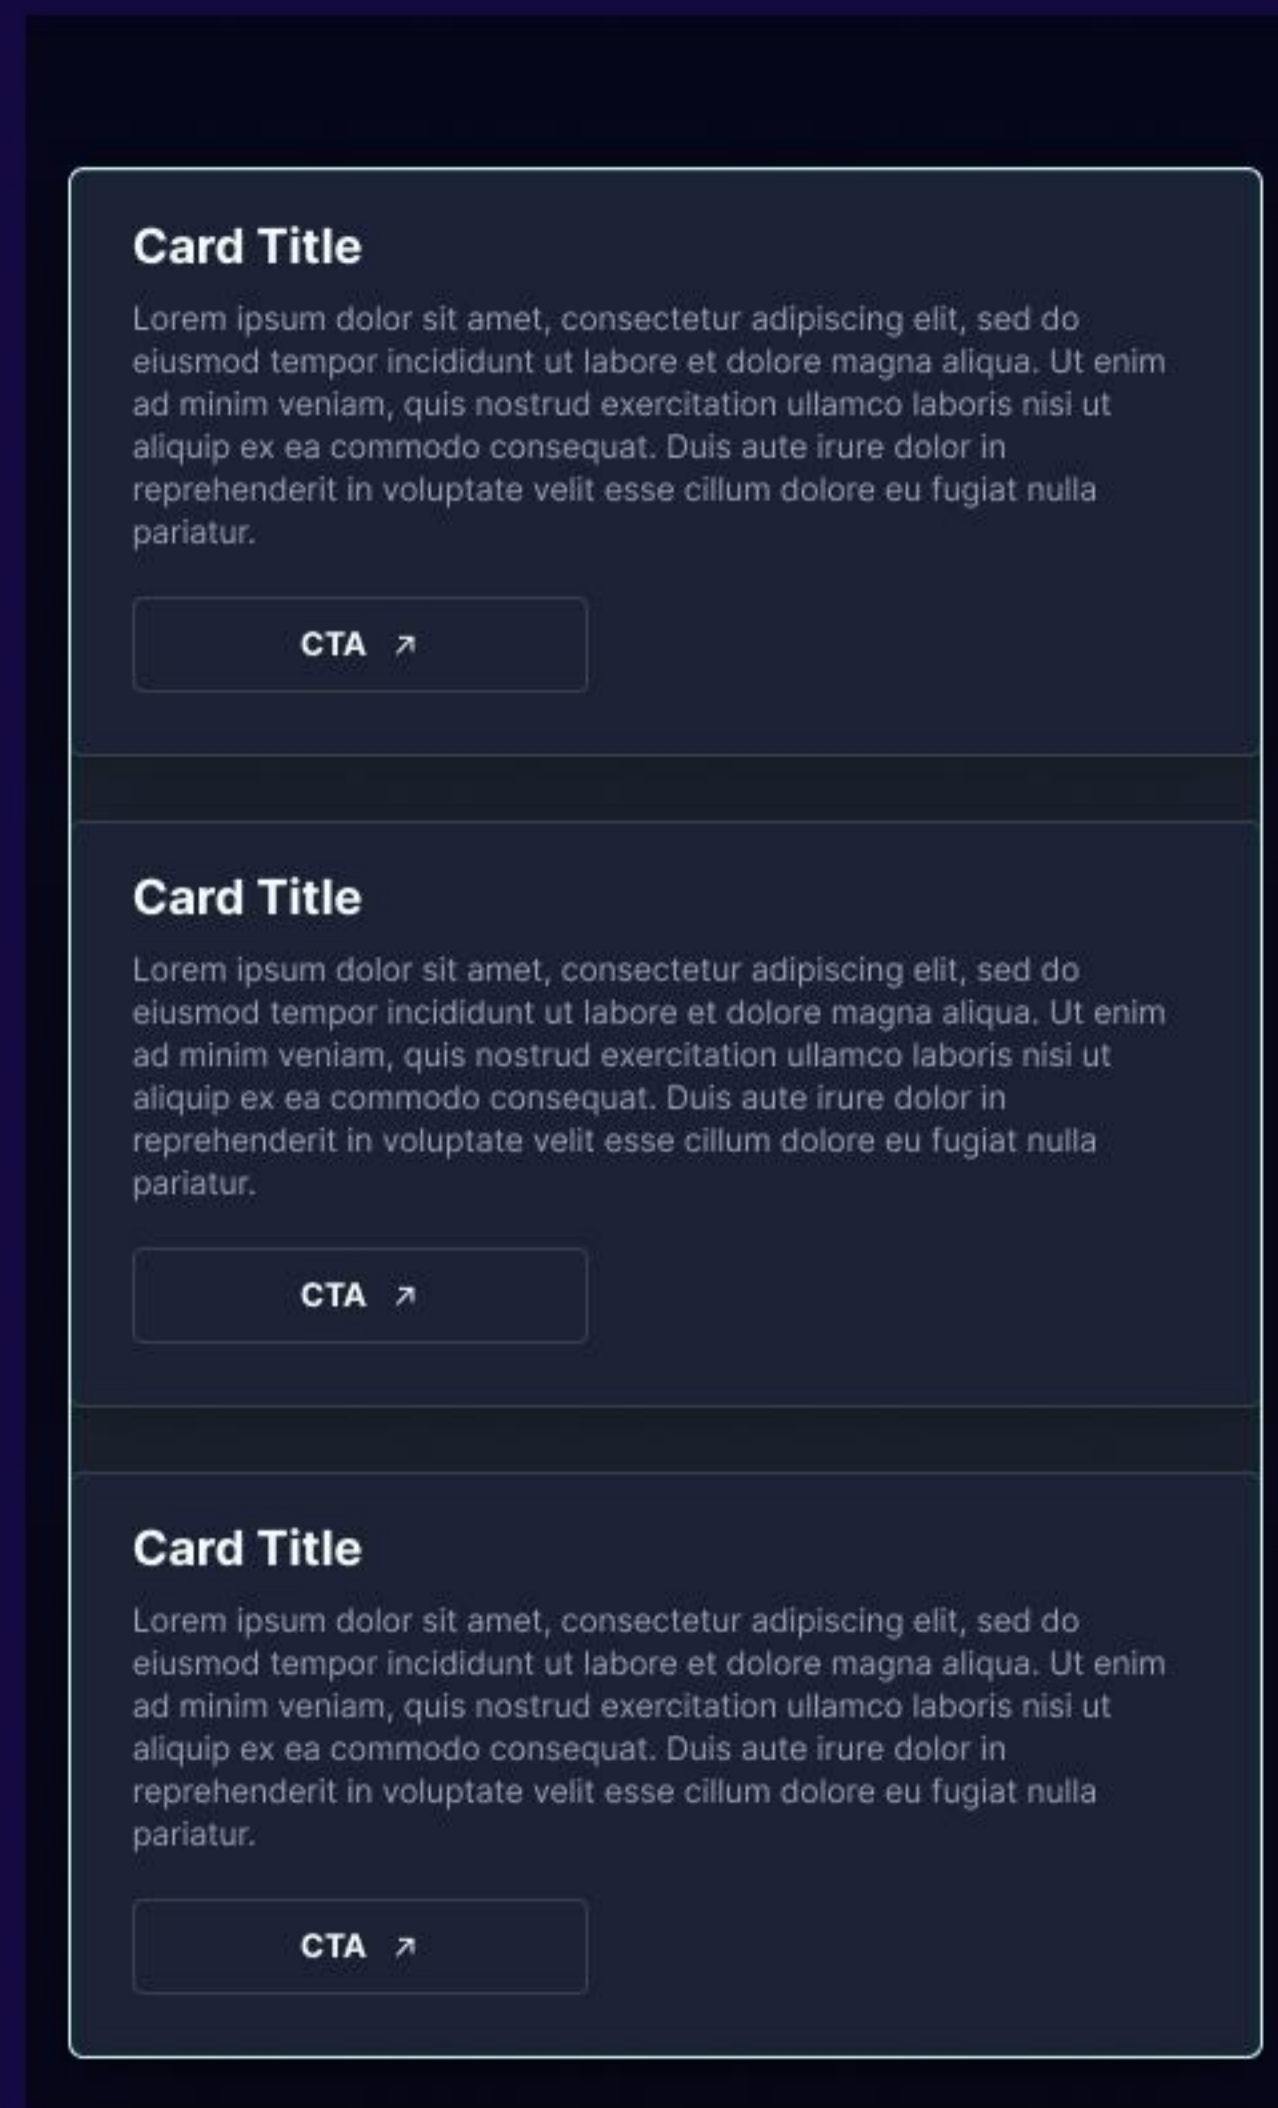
Card Title

Lorem ipsum dolor sit amet, consectetur adipiscing elit, sed do eiusmod tempor incididunt ut labore et dolore magna aliqua. Ut enim ad minim veniam, quis nostrud exercitation ullamco laboris nisi ut aliquip ex ea commodo consequat. Duis aute irure dolor in reprehenderit in voluptate velit esse cillum dolore eu fugiat nulla pariatur.

CTA ↗

Card Title

Lorem ipsum dolor sit amet, consectetur adipiscing elit, sed do eiusmod tempor incididunt ut labore et dolore magna aliqua. Ut enim ad minim veniam, quis nostrud exercitation ullamco laboris nisi ut aliquip ex ea commodo consequat. Duis aute irure dolor in reprehenderit in voluptate velit esse cillum dolore eu fugiat nulla pariatur.

CTA ↗

Card Title

Lorem ipsum dolor sit amet, consectetur adipiscing elit, sed do eiusmod tempor incididunt ut labore et dolore magna aliqua. Ut enim ad minim veniam, quis nostrud exercitation ullamco laboris nisi ut aliquip ex ea commodo consequat. Duis aute irure dolor in reprehenderit in voluptate velit esse cillum dolore eu fugiat nulla pariatur.

CTA ↗